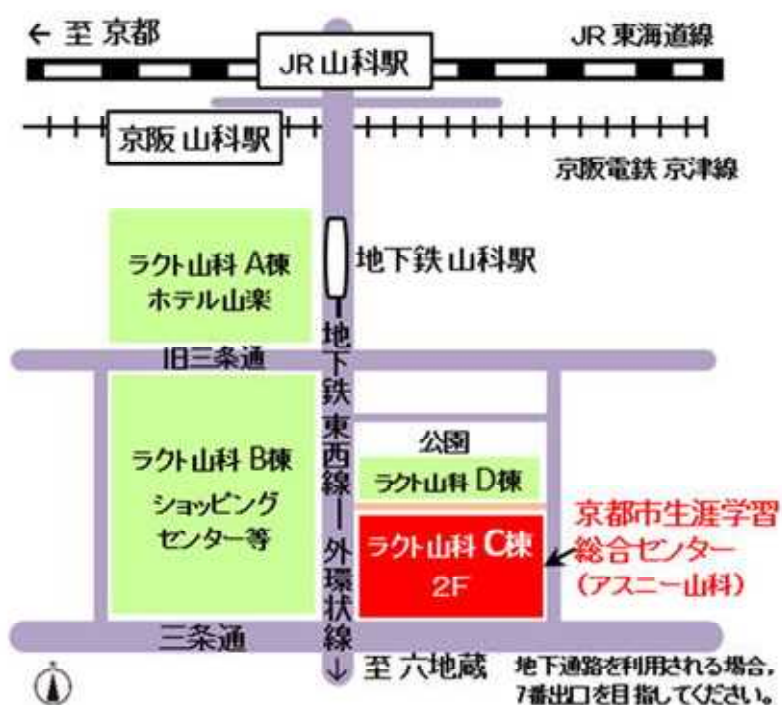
← 至 京都

JR 山科駅

JR 東海道線

京阪 山科駅

京阪電鉄 京津線

ラクト山科 A棟
ホテル山楽

地下鉄 山科駅

旧三条通

地下鉄東西線ー外環状線

ラクト山科 B棟
ショッピング
センター等

公園

ラクト山科 D棟

ラクト山科 C棟
2F

京都市生涯学習
総合センター
（アスニー山科）

三条通

至 六地蔵

N

地下通路を利用される場合，
7番出口を目指してください。